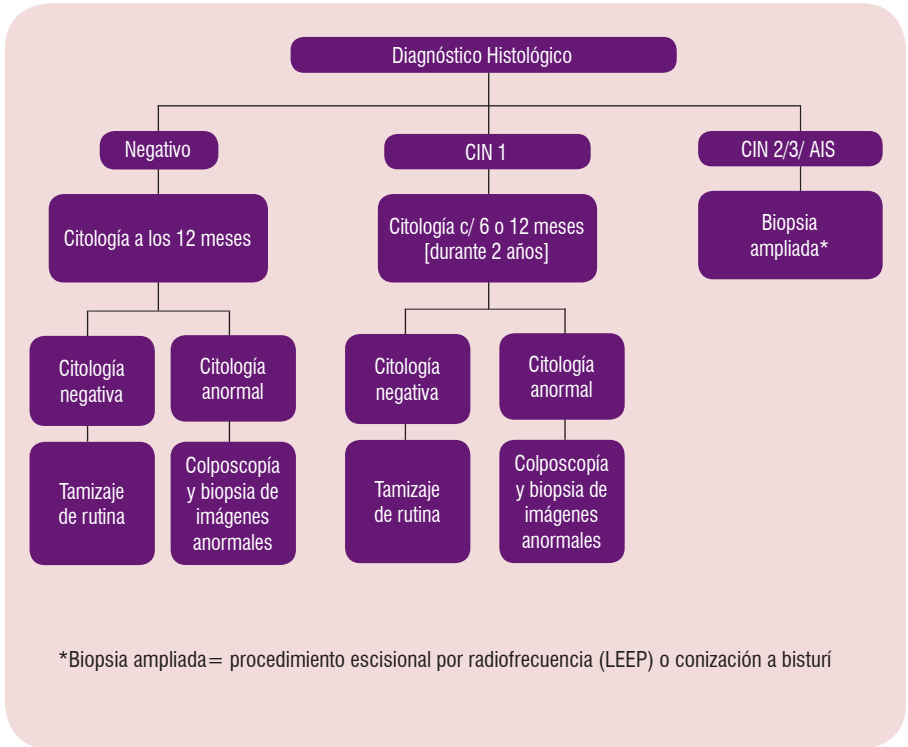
Diagnóstico Histológico

Negativo

CIN 1

CIN 2/3/ AIS

Citología a los 12 meses

Citología c/ 6 o 12 meses [durante 2 años]

Biopsia ampliada*

Citología negativa

Citología anormal

Citología negativa

Citología anormal

Tamizaje de rutina

Colposcopía y biopsia de imágenes anormales

Tamizaje de rutina

Colposcopía y biopsia de imágenes anormales

*Biopsia ampliada= procedimiento escisional por radiofrecuencia (LEEP) o conización a bisturí